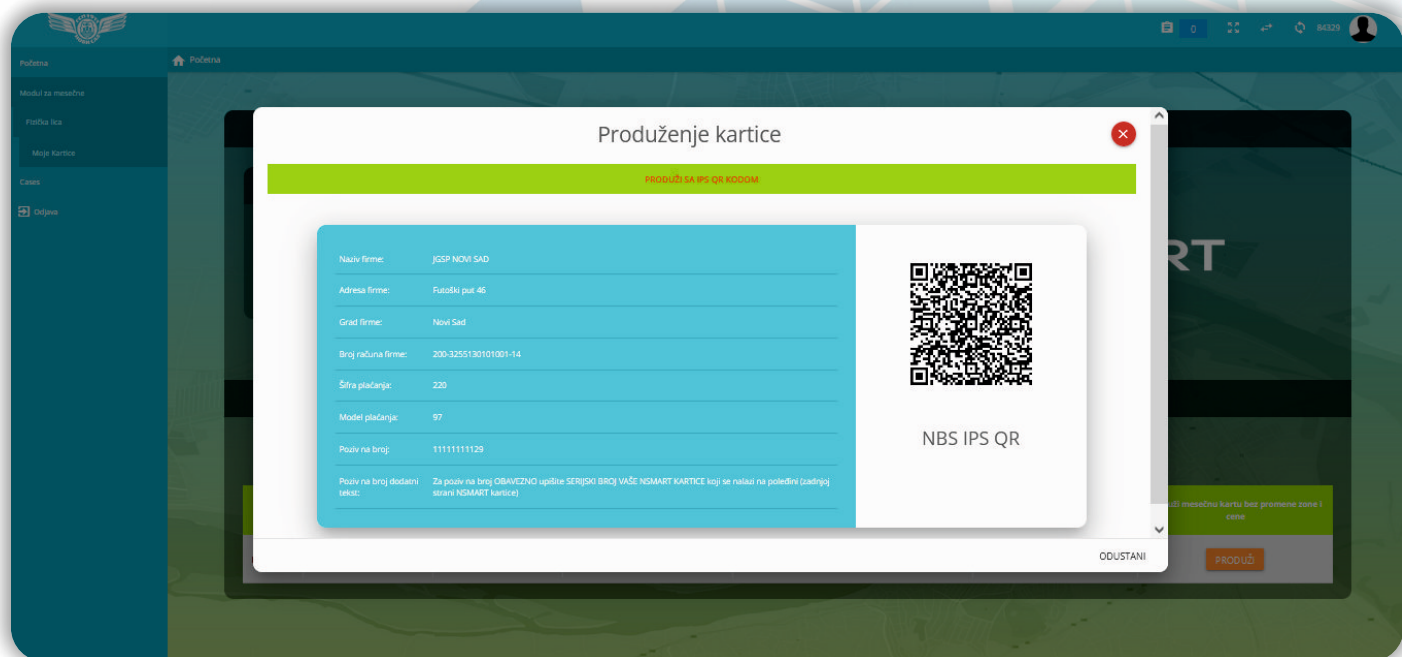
0 84329

Početna
Modul za mesečne
Fizička lica
Moje Kartice
Cases
Odjava

Početna

Produženje kartice

PRODUŽI SA IPS QR KODOM

| | |
|---|---|
| Naziv firme: | JGSP NOVI SAD |
| Adresa firme: | Futoški put 46 |
| Grad firme: | Novi Sad |
| Broj računa firme: | 200-3255130101001-14 |
| Šifra plaćanja: | 220 |
| Model plaćanja: | 97 |
| Poziv na broj: | 11111111129 |
| Poziv na broj dodatni tekst: | Za poziv na broj OBAVEZNO upišite SERIJSKI BROJ VAŠE NSMART KARTICE koji se nalazi na poleđini (zadnjoj strani NSMART kartice) |

NBS IPS QR

RT

...ži mesečnu kartu bez promene zone i cene

ODUSTANI

PRODUŽI